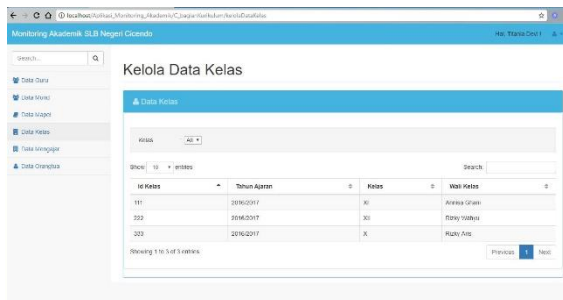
localhost/Aplikasi_Monitoring_Akademik/C_bagian_kurikulum/kelolaDataKelas

Monitoring Akademik SLB Negeri Cicendo

Hai, Titania Dewi !

Search...

Data Guru
Data Murid
Data Mapel
Data Kelas
Data Mengajar
Data Orangtua

Kelola Data Kelas

Data Kelas

Kelas All

Show 10 entries

Search:

| Id Kelas | Tahun Ajaran | Kelas | Wali Kelas |
|---|---|---|---|
| 111 | 2016/2017 | XI | Annisa Ghani |
| 222 | 2016/2017 | XII | Rizky Wahyu |
| 333 | 2016/2017 | X | Rizky Aris |

Showing 1 to 3 of 3 entries

Previous 1 Next